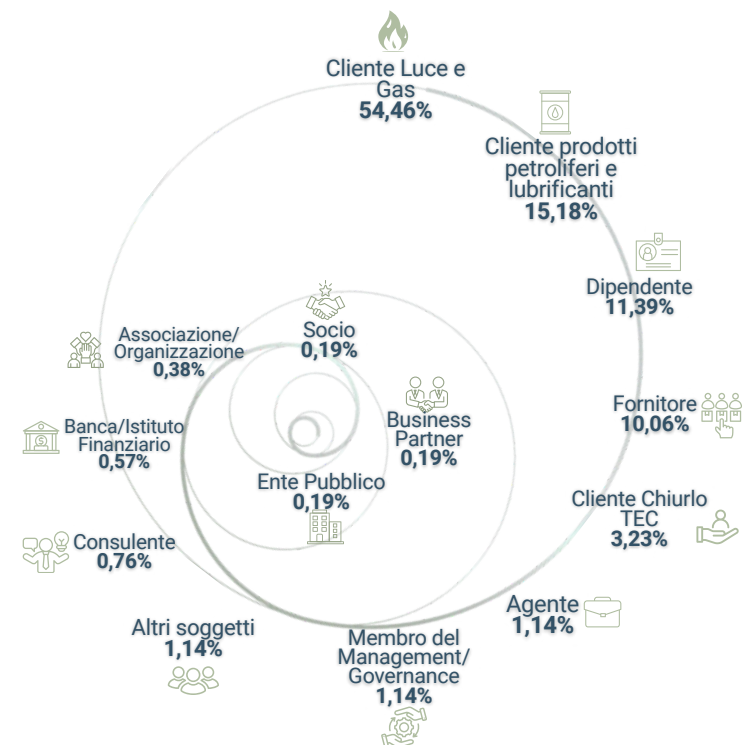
Cliente Luce e Gas
54,46%

Cliente prodotti petroliferi e lubrificanti
15,18%

Dipendente
11,39%

Fornitore
10,06%

Cliente Chiurlo TEC
3,23%

Agente
1,14%

Membro del Management/ Governance
1,14%

Altri soggetti
1,14%

Consulente
0,76%

Banca/Istituto Finanziario
0,57%

Associazione/ Organizzazione
0,38%

Socio
0,19%

Business Partner
0,19%

Ente Pubblico
0,19%